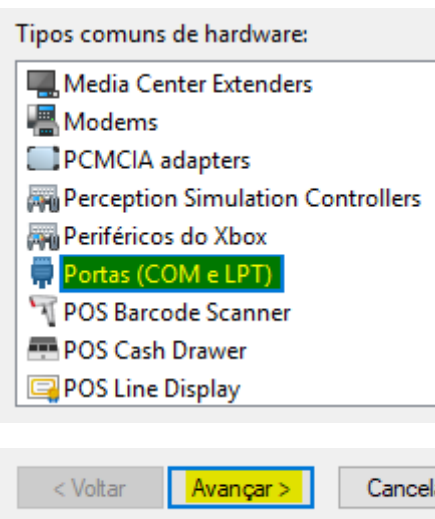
Tipos comuns de hardware:

Media Center Extenders
Modems
PCMCIA adapters
Perception Simulation Controllers
Periféricos do Xbox
Portas (COM e LPT)
POS Barcode Scanner
POS Cash Drawer
POS Line Display

< Voltar
Avançar >
Cancela